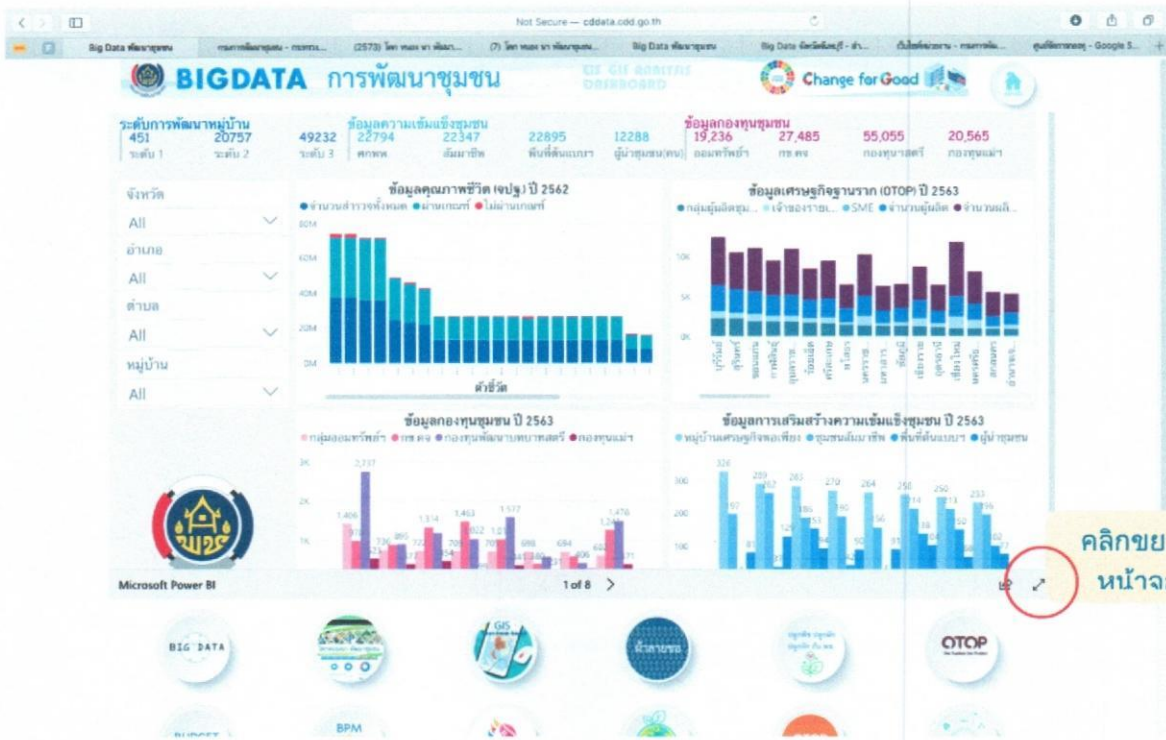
Not Secure — cddata.cdd.go.th

Big Data พัฒนาชุมชน

BIGDATA การพัฒนาชุมชน

GIS DASHBOARD

Change for Good

ระดับการพัฒนาหมู่บ้าน
451 ระดับ 1
20757 ระดับ 2
49232 ระดับ 3

ข้อมูลความเข้มแข็งชุมชน
22794 ศกพพ
22347 สัมมาชีพ
22895 พื้นที่ต้นแบบฯ
12288 ผู้นำชุมชน(คน)

ข้อมูลกองทุนชุมชน
19,236 ออมทรัพย์ฯ
27,485 กข.คจ
55,055 กองทุนฯสตรี
20,565 กองทุนแม่ฯ

จังหวัด
All
อำเภอ
All
ตำบล
All
หมู่บ้าน
All

ข้อมูลคุณภาพชีวิต (จปฐ.) ปี 2562
● จำนวนสำรวจทั้งหมด ● ผ่านเกณฑ์ ● ไม่ผ่านเกณฑ์
60M
40M
20M
0M
ตัวชี้วัด

ข้อมูลเศรษฐกิจฐานราก (OTOP) ปี 2563
● กลุ่มผู้ผลิตชุม... ● เจ้าของรายเ... ● SME ● จำนวนผู้ผลิต ● จำนวนผลิ...
10K
5K
0K

ข้อมูลกองทุนชุมชน ปี 2563
● กลุ่มออมทรัพย์ฯ ● กข.คจ ● กองทุนพัฒนาบทบาทสตรี ● กองทุนแม่ฯ
3K
2K
1K
2,737
1,406
1,314
1,463
1,577
1,476

ข้อมูลการเสริมสร้างความเข้มแข็งชุมชน ปี 2563
● หมู่บ้านเศรษฐกิจพอเพียง ● ชุมชนสัมมาชีพ ● พื้นที่ต้นแบบฯ ● ผู้นำชุมชน
300
200
100
326

Microsoft Power BI
1 of 8 >

คลิกขย
หน้าจ

BIG DATA
GIS
OTOP
BPM